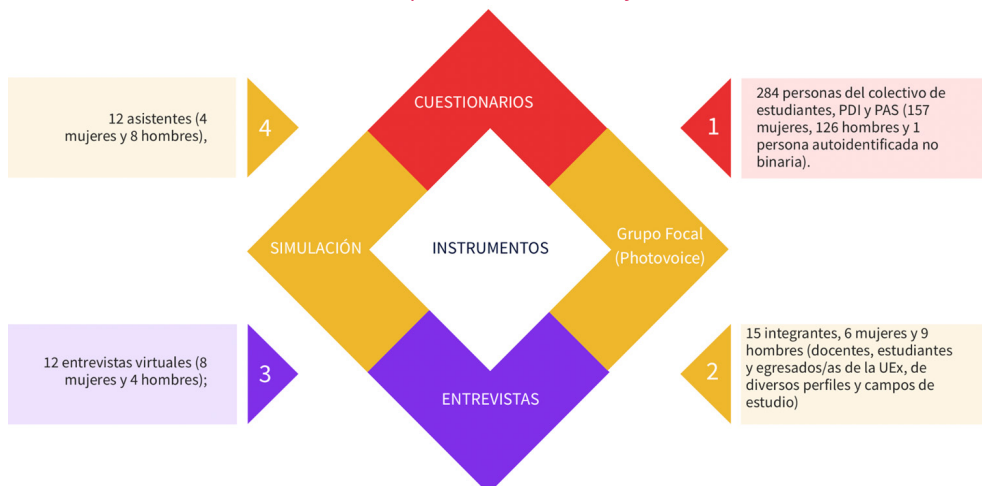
12 asistentes (4 mujeres y 8 hombres),

4

CUESTIONARIOS

1

284 personas del colectivo de estudiantes, PDI y PAS (157 mujeres, 126 hombres y 1 persona autoidentificada no binaria).

SIMULACIÓN

INSTRUMENTOS

Grupo Focal (Photovoice)

12 entrevistas virtuales (8 mujeres y 4 hombres);

3

ENTREVISTAS

2

15 integrantes, 6 mujeres y 9 hombres (docentes, estudiantes y egresados/as de la UEx, de diversos perfiles y campos de estudio)